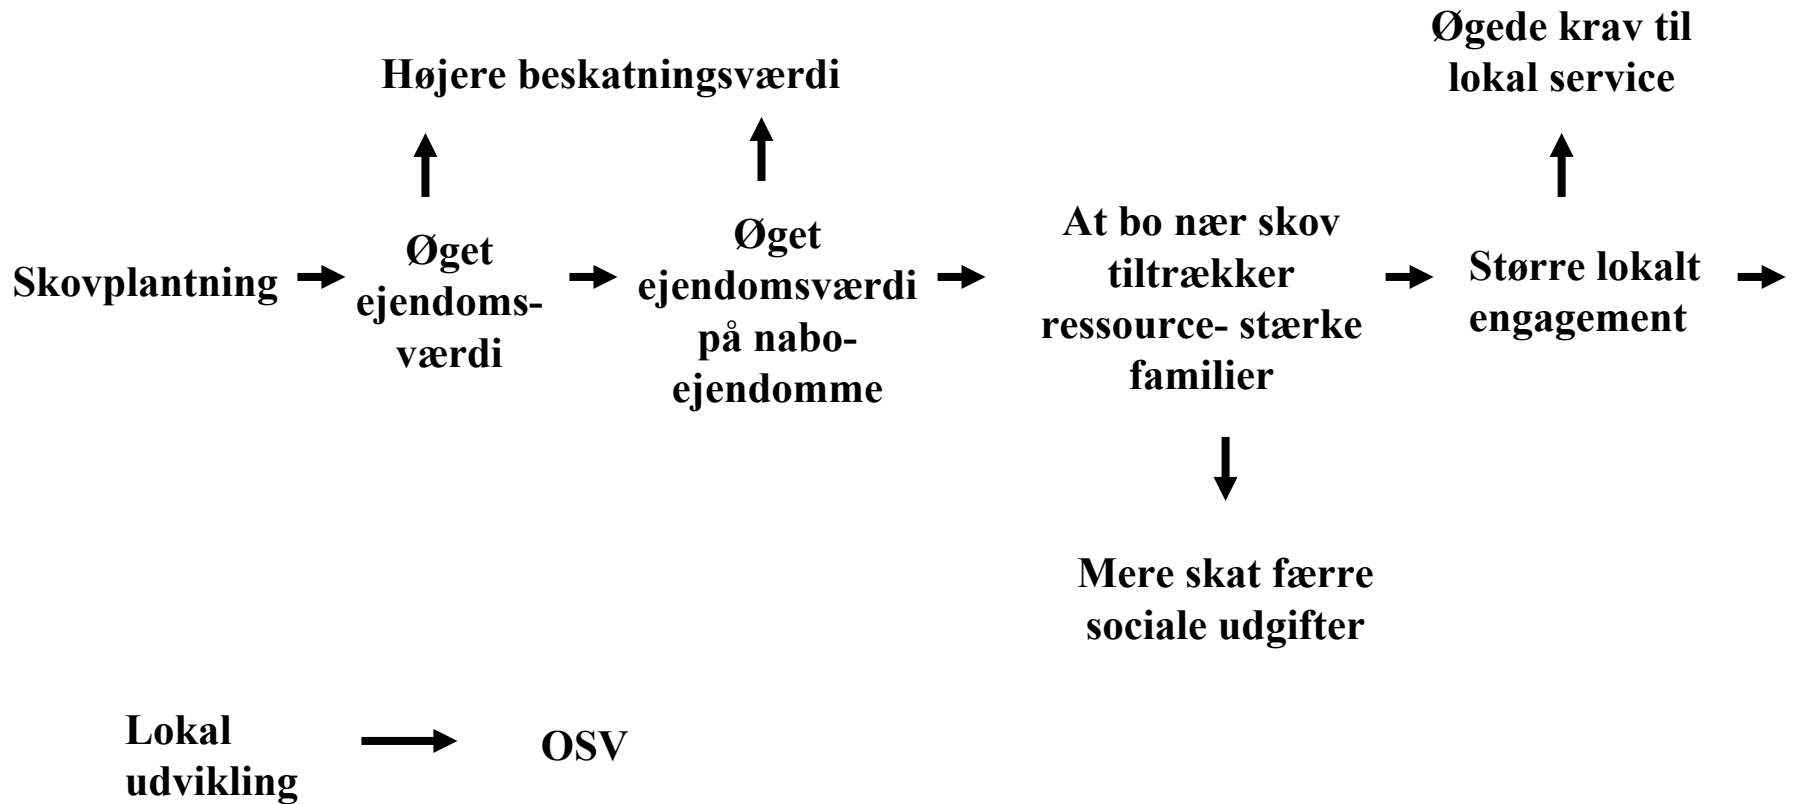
Højere beskatningsværdi

Øgede krav til lokal service

Skovplantning

Øget ejendomsværdi

Øget ejendomsværdi på naboejendomme

At bo nær skov tiltrækker ressource- stærke familier

Større lokalt engagement

Mere skat færre sociale udgifter

Lokal udvikling

OSV